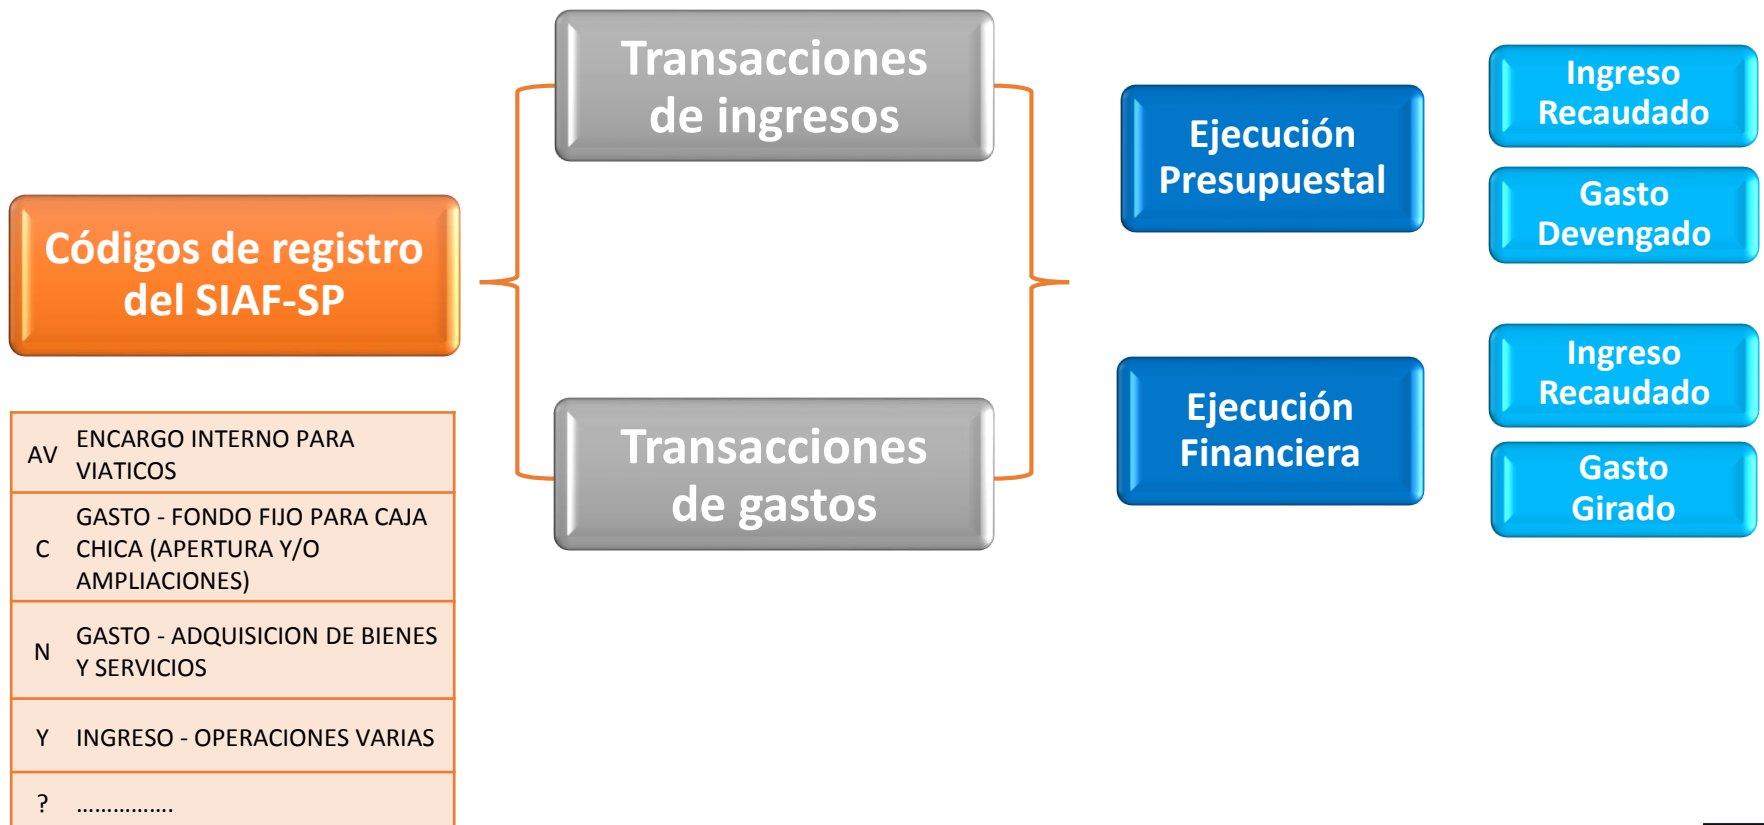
Códigos de registro del SIAF-SP

| AV | ENCARGO INTERNO PARA VIATICOS |
|---|---|
| C | GASTO - FONDO FIJO PARA CAJA CHICA (APERTURA Y/O AMPLIACIONES) |
| N | GASTO - ADQUISICION DE BIENES Y SERVICIOS |
| Y | INGRESO - OPERACIONES VARIAS |
| ? | ................ |

Transacciones de ingresos

Transacciones de gastos

Ejecución Presupuestal

Ingreso Recaudado

Gasto Devengado

Ejecución Financiera

Ingreso Recaudado

Gasto Girado